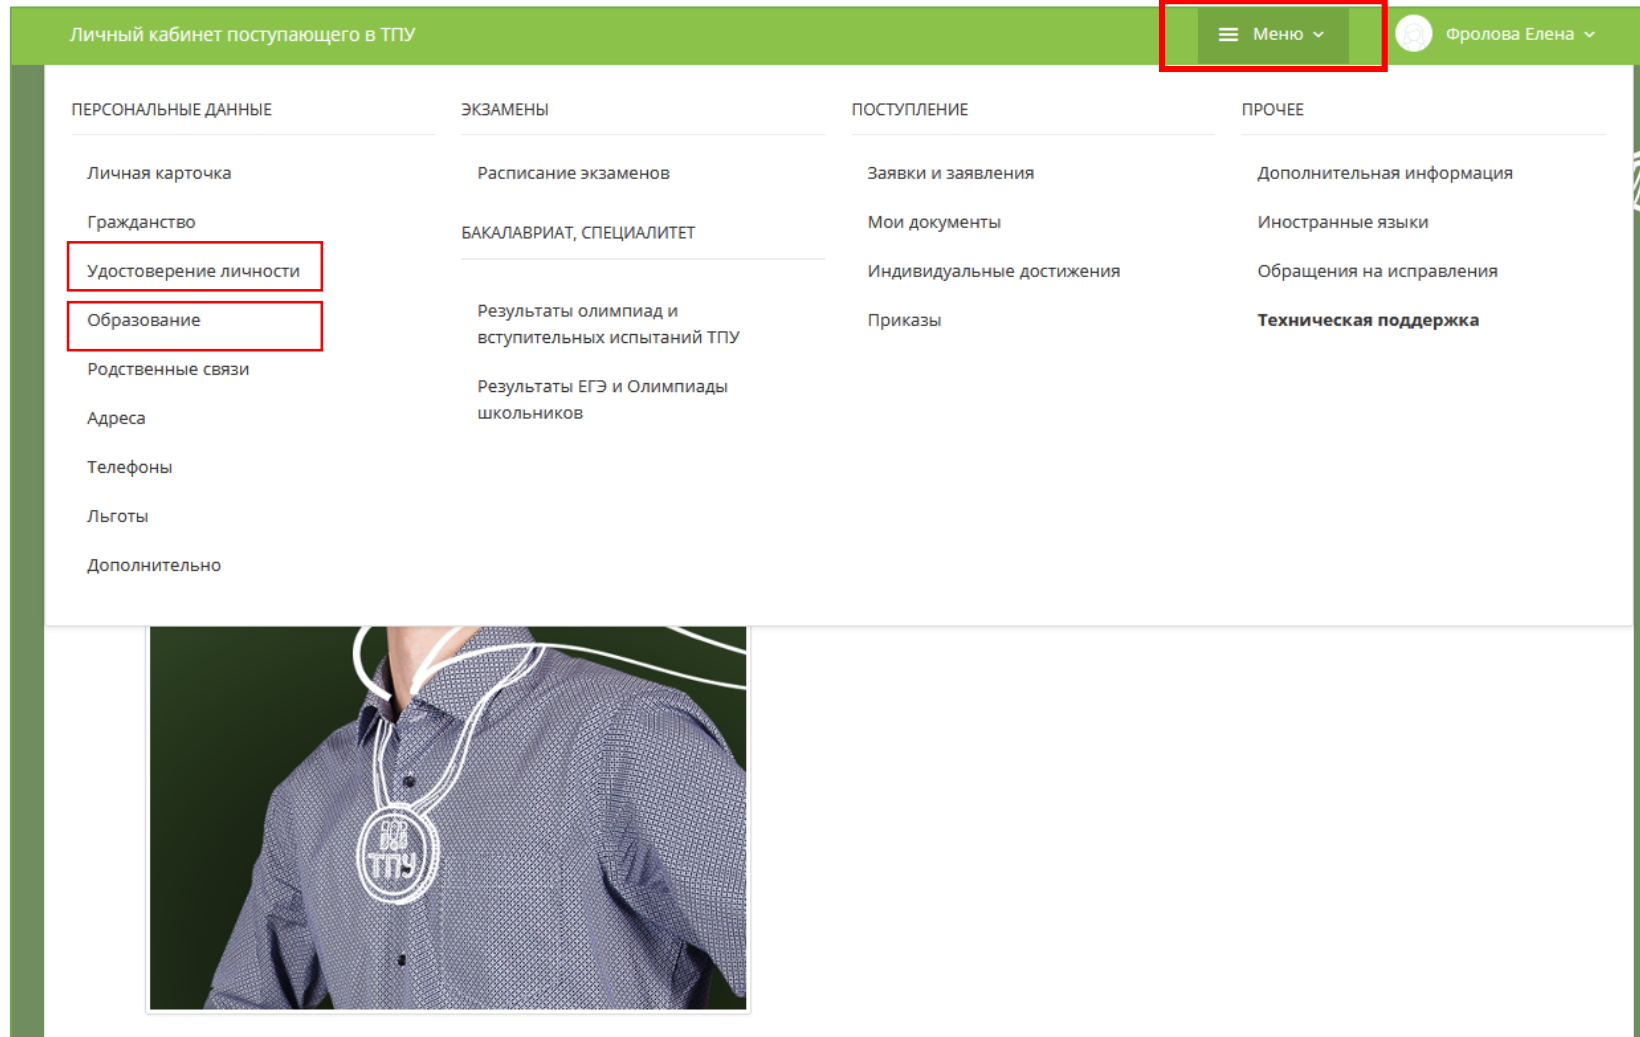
Личный кабинет поступающего в ТПУ

Меню

Фролова Елена

ПЕРСОНАЛЬНЫЕ ДАННЫЕ

Личная карточка

Гражданство

Удостоверение личности

Образование

Родственные связи

Адреса

Телефоны

Льготы

Дополнительно

ЭКЗАМЕНЫ

Расписание экзаменов

БАКАЛАВРИАТ, СПЕЦИАЛИТЕТ

Результаты олимпиад и вступительных испытаний ТПУ

Результаты ЕГЭ и Олимпиады школьников

ПОСТУПЛЕНИЕ

Заявки и заявления

Мои документы

Индивидуальные достижения

Приказы

ПРОЧЕЕ

Дополнительная информация

Иностранные языки

Обращения на исправления

Техническая поддержка

ТПУ